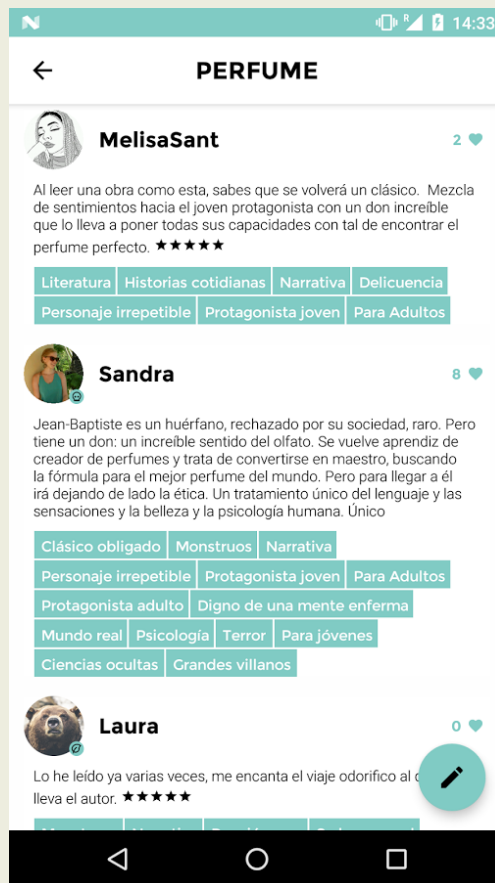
14:33

PERFUME

MelisaSant

2

Al leer una obra como esta, sabes que se volverá un clásico. Mezcla de sentimientos hacia el joven protagonista con un don increíble que lo lleva a poner todas sus capacidades con tal de encontrar el perfume perfecto. ★★★★★

Literatura | Historias cotidianas | Narrativa | Delicuencia | Personaje irrepetible | Protagonista joven | Para Adultos

Sandra

8

Jean-Baptiste es un huérfano, rechazado por su sociedad, raro. Pero tiene un don: un increíble sentido del olfato. Se vuelve aprendiz de creador de perfumes y trata de convertirse en maestro, buscando la fórmula para el mejor perfume del mundo. Pero para llegar a él irá dejando de lado la ética. Un tratamiento único del lenguaje y las sensaciones y la belleza y la psicología humana. Único

Clásico obligado | Monstruos | Narrativa | Personaje irrepetible | Protagonista joven | Para Adultos | Protagonista adulto | Digno de una mente enferma | Mundo real | Psicología | Terror | Para jóvenes | Ciencias ocultas | Grandes villanos

Laura

0

Lo he leído ya varias veces, me encanta el viaje odorifico al c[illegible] lleva el autor. ★★★★★